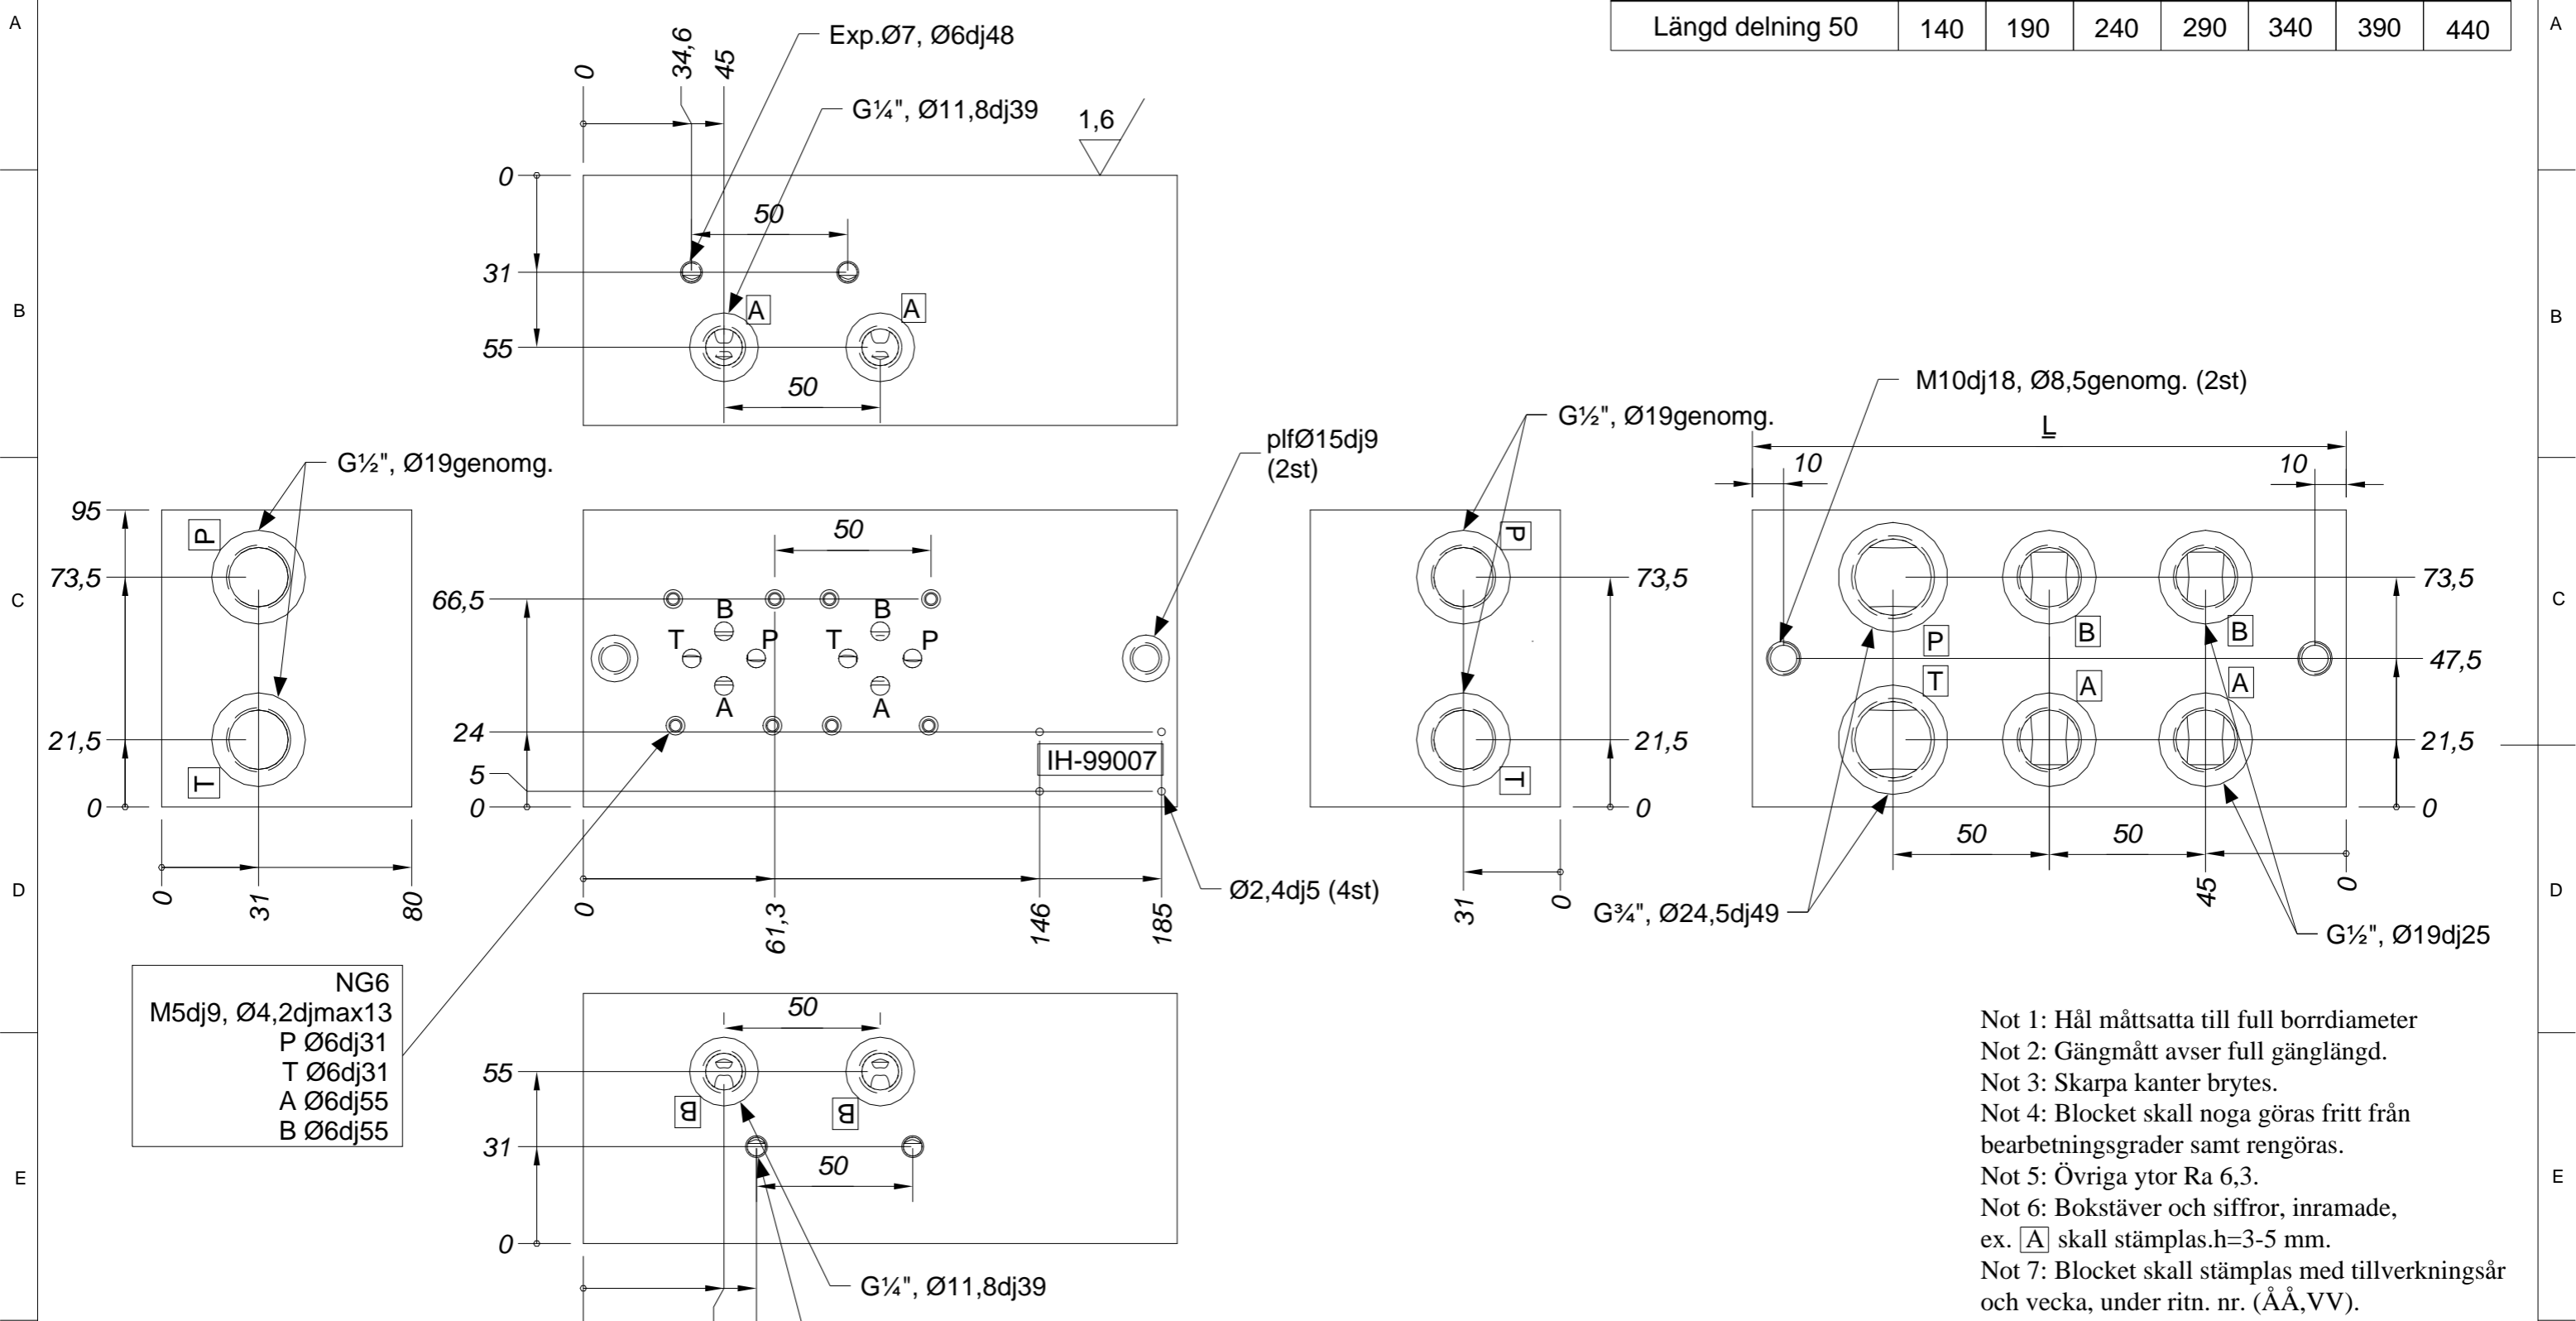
| Längd delning 50 | 140 | 190 | 240 | 290 | 340 | 390 | 440 |
|---|---|---|---|---|---|---|---|

A
B
C
D
E

Exp.Ø7, Ø6dj48
G¼", Ø11,8dj39
0 34,6 45
1,6
0
31
55
50
A A
50

G½", Ø19genomg.
95
73,5
21,5
0
P
T
0 31 80

50
66,5
24
5
0
B B
T P T P
A A
IH-99007
0 61,3 146 185
plfØ15dj9 (2st)
Ø2,4dj5 (4st)

G½", Ø19genomg.
P
T
73,5
21,5
0
31 0

M10dj18, Ø8,5genomg. (2st)
L
10 10
P B B
T A A
73,5
47,5
21,5
0
50 50
45 0
G¾", Ø24,5dj49
G½", Ø19dj25

NG6
M5dj9, Ø4,2djmax13
P Ø6dj31
T Ø6dj31
A Ø6dj55
B Ø6dj55

50
55
31
0
B B
50
G¼", Ø11,8dj39

Not 1: Hål måttsatta till full borrdiameter
Not 2: Gängmått avser full gänglängd.
Not 3: Skarpa kanter brytes.
Not 4: Blocket skall noga göras fritt från bearbetningsgrader samt rengöras.
Not 5: Övriga ytor Ra 6,3.
Not 6: Bokstäver och siffror, inramade, ex. A skall stämplas.h=3-5 mm.
Not 7: Blocket skall stämplas med tillverkningsår och vecka, under ritn. nr. (ÅÅ,VV).